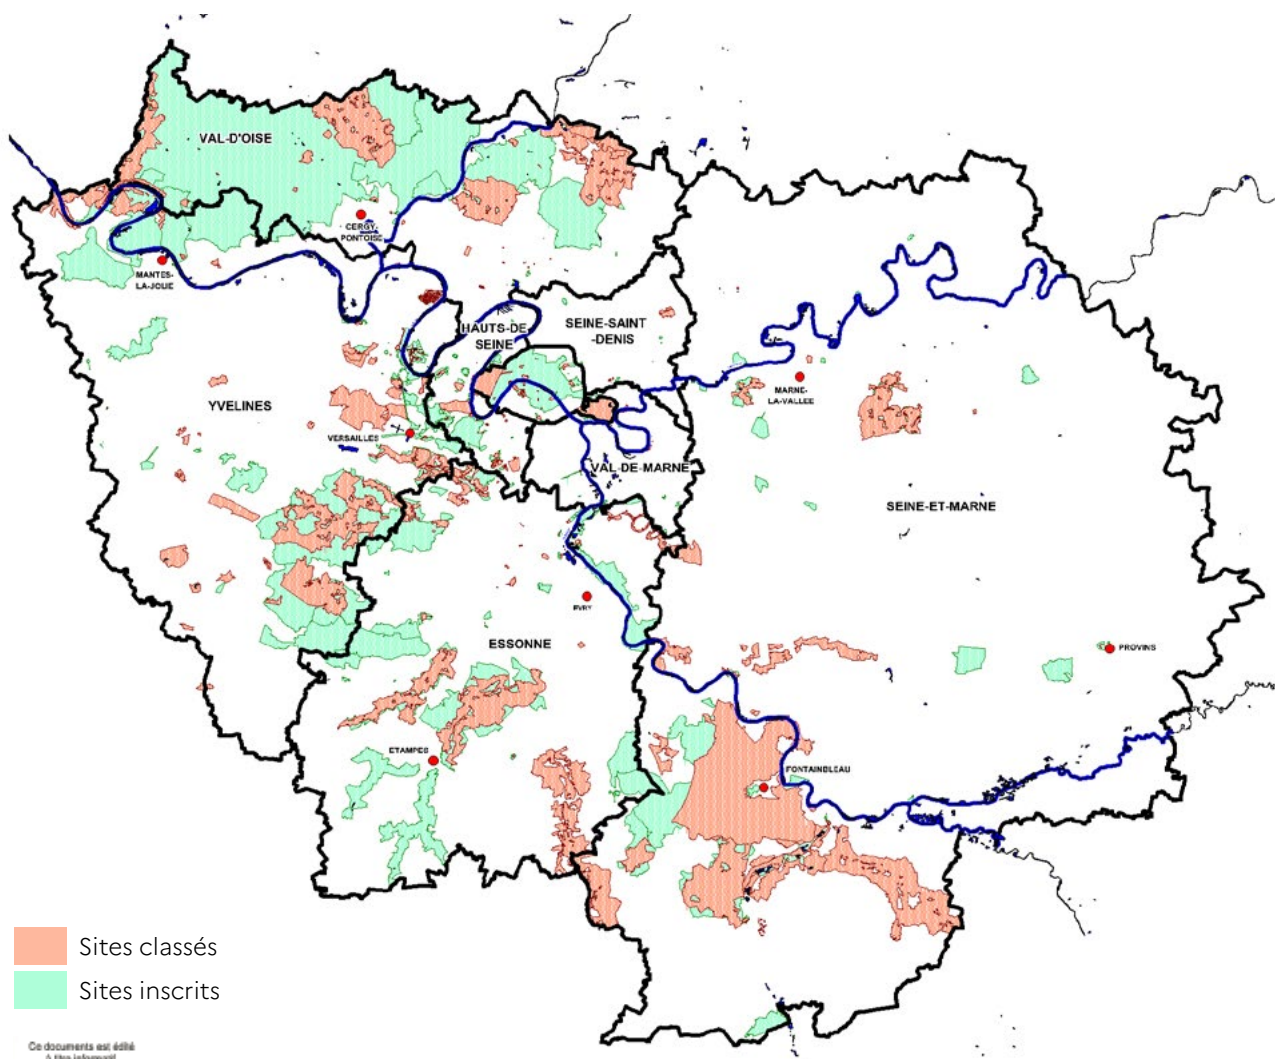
VAL-D'OISE

CERGY-PONTOISE

MANTES-LA-JOLIE

HAUTS-DE-SEINE

SEINE-SAINT-DENIS

YVELINES

VERSAILLES

MARNE-LA-VALLEE

VAL-DE-MARNE

SEINE-ET-MARNE

EVRY

ESSONNE

PROVINS

ETAMPES

FONTAINBLEAU

Sites classés

Sites inscrits

Ce documents est édité à titre informatif